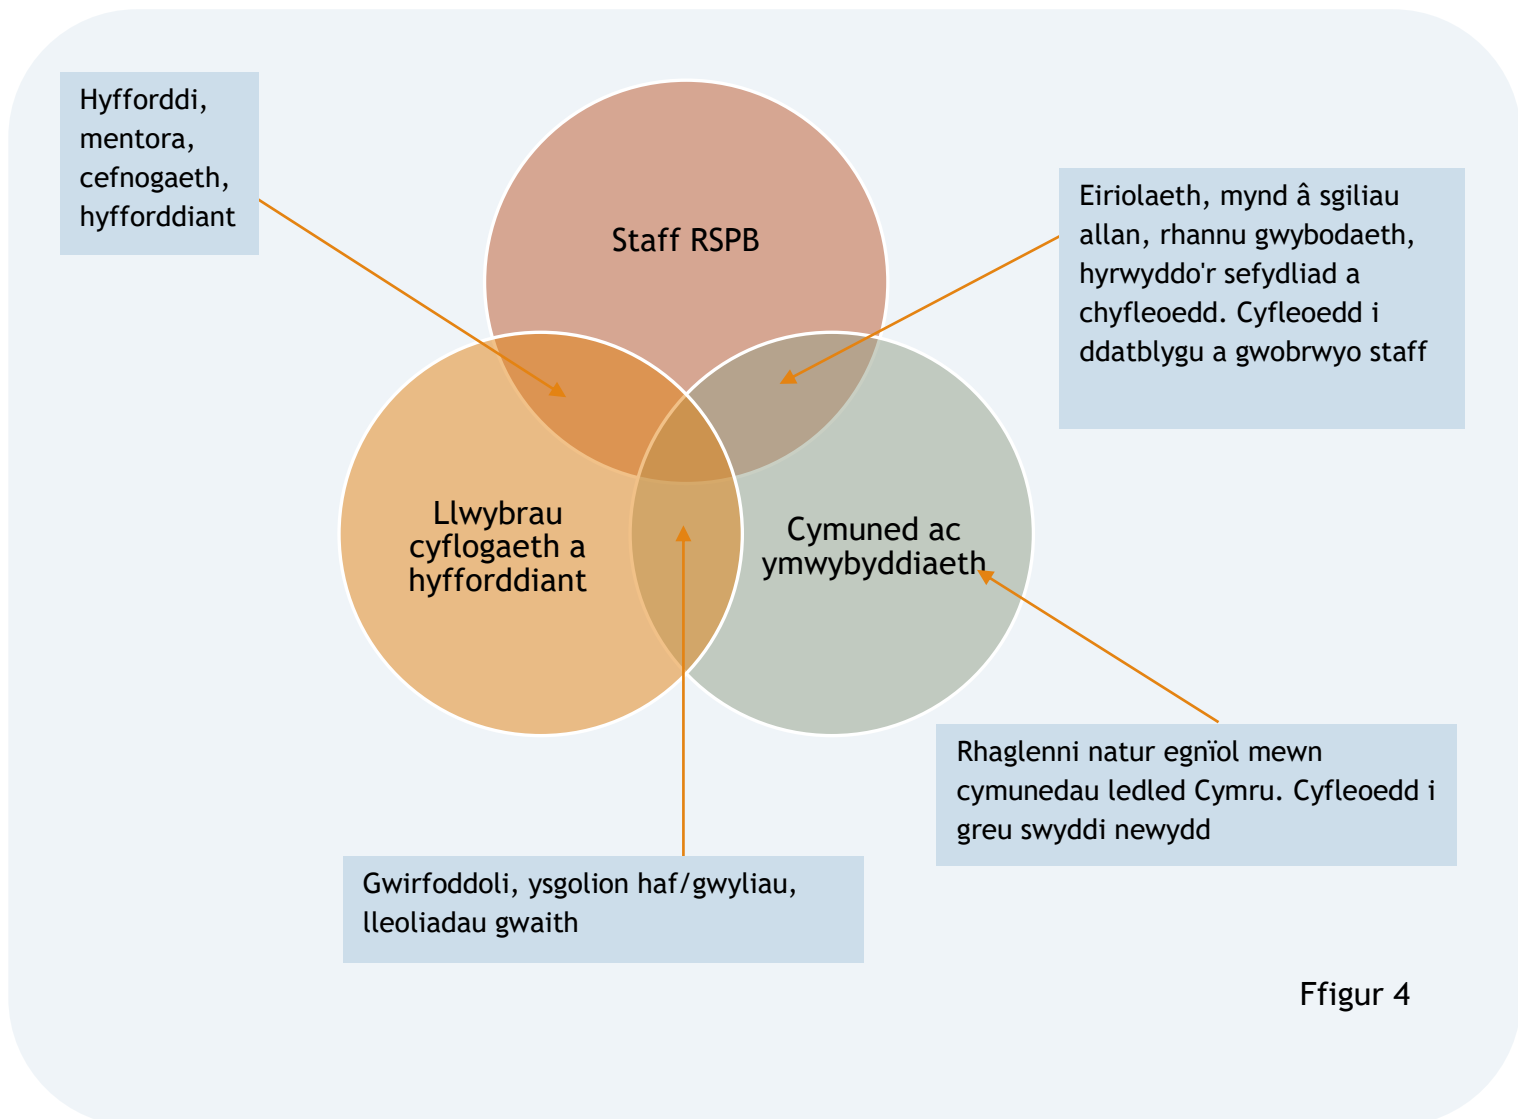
Hyfforddi, mentora, cefnogaeth, hyfforddiant

Staff RSPB

Eiriolaeth, mynd â sgiliau allan, rhannu gwybodaeth, hyrwyddo'r sefydliad a chyfleoedd. Cyfleoedd i ddatblygu a gwobrwyo staff

Llwybrau cyflogaeth a hyfforddiant

Cymuned ac ymwybyddiaeth

Rhaglenni natur egnïol mewn cymunedau ledled Cymru. Cyfleoedd i greu swyddi newydd

Gwirfoddoli, ysgolion haf/gwyliau, lleoliadau gwaith

Ffigur 4